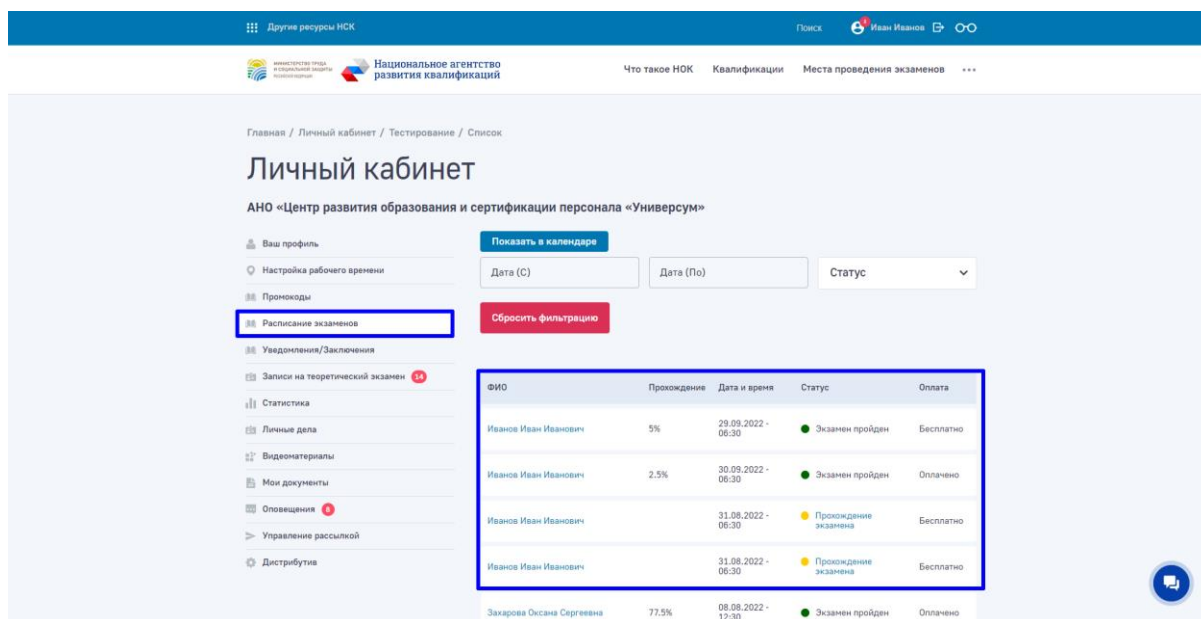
Другие ресурсы НСК

Поиск Иван Иванов

МИНИСТЕРСТВО ТРУДА И СОЦИАЛЬНОЙ ЗАЩИТЫ РОССИЙСКОЙ ФЕДЕРАЦИИ

Национальное агентство развития квалификаций

Что такое НОК Квалификации Места проведения экзаменов •••

Главная / Личный кабинет / Тестирование / Список

Личный кабинет

АНО «Центр развития образования и сертификации персонала «Универсум»

Ваш профиль
Настройка рабочего времени
Промокоды
Расписание экзаменов
Уведомления/Заключения
Записи на теоретический экзамен 14
Статистика
Личные дела
Видеоматериалы
Мои документы
Оповещения 8
Управление рассылкой
Дистрибутив

Показать в календаре

Дата (С) Дата (По) Статус

Сбросить фильтрацию

| ФИО | Прохождение | Дата и время | Статус | Оплата |
|---|---|---|---|---|
| Иванов Иван Иванович | 5% | 29.09.2022 - 06:30 | Экзамен пройден | Бесплатно |
| Иванов Иван Иванович | 2.5% | 30.09.2022 - 06:30 | Экзамен пройден | Оплачено |
| Иванов Иван Иванович | | 31.08.2022 - 06:30 | Прохождение экзамена | Бесплатно |
| Иванов Иван Иванович | | 31.08.2022 - 06:30 | Прохождение экзамена | Бесплатно |
| Захарова Оксана Сергеевна | 77.5% | 08.08.2022 - 12:30 | Экзамен пройден | Оплачено |